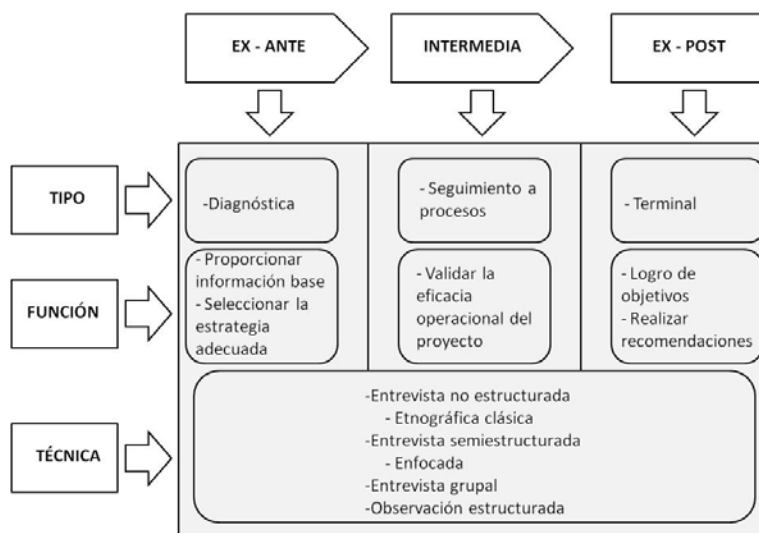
EX - ANTE

INTERMEDIA

EX - POST

TIPO

-Diagnóstica

- Seguimiento a procesos

- Terminal

FUNCIÓN

- Proporcionar información base
- Seleccionar la estrategia adecuada

- Validar la eficacia operacional del proyecto

- Logro de objetivos
- Realizar recomendaciones

TÉCNICA

-Entrevista no estructurada
- Etnográfica clásica
-Entrevista semiestructurada
- Enfocada
-Entrevista grupal
-Observación estructurada